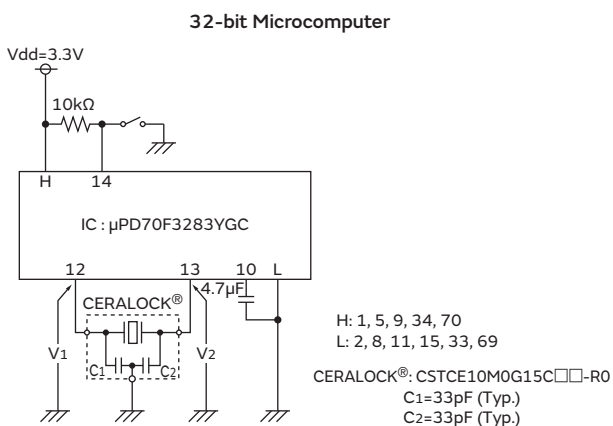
32-bit Microcomputer

Vdd=3.3V

10kΩ

H

14

IC : μPD70F3283YGC

12

13

10

L

CERALOCK®

4.7μF

V1

V2

C1

C2

H: 1, 5, 9, 34, 70
L: 2, 8, 11, 15, 33, 69

CERALOCK®: CSTCE10M0G15C□□-R0
C1=33pF (Typ.)
C2=33pF (Typ.)